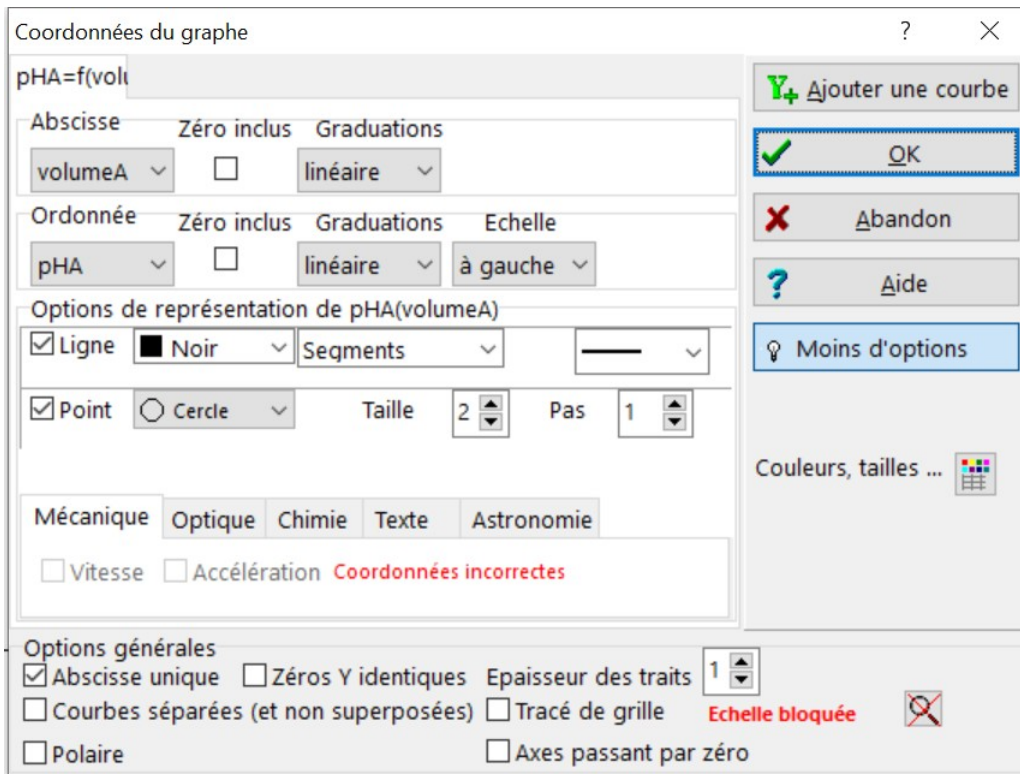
Coordonnées du graphe ? X

pHA=f(volu

Abscisse Zéro inclus Graduations
volumeA linéaire

Ordonnée Zéro inclus Graduations Echelle
pHA linéaire à gauche

Options de représentation de pHA(volumeA)
Ligne Noir Segments
Point Cercle Taille 2 Pas 1

Mécanique Optique Chimie Texte Astronomie
Vitesse Accélération Coordonnées incorrectes

Ajouter une courbe
OK
Abandon
Aide
Moins d'options

Couleurs, tailles ...

Options générales
Abscisse unique Zéros Y identiques Epaisseur des traits 1
Courbes séparées (et non superposées) Tracé de grille Echelle bloquée
Polaire Axes passant par zéro